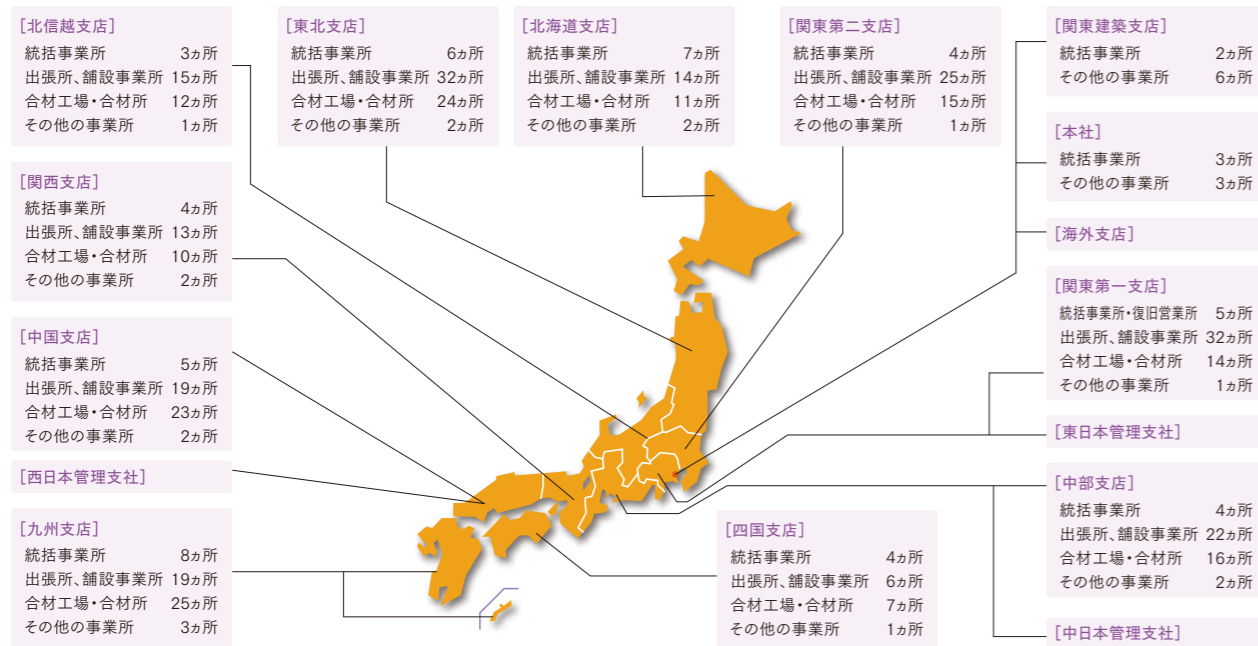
[北信越支店]
統括事業所 3ヵ所
出張所、舗設事業所 15ヵ所
合材工場・合材所 12ヵ所
その他の事業所 1ヵ所

[東北支店]
統括事業所 6ヵ所
出張所、舗設事業所 32ヵ所
合材工場・合材所 24ヵ所
その他の事業所 2ヵ所

[北海道支店]
統括事業所 7ヵ所
出張所、舗設事業所 14ヵ所
合材工場・合材所 11ヵ所
その他の事業所 2ヵ所

[関東第二支店]
統括事業所 4ヵ所
出張所、舗設事業所 25ヵ所
合材工場・合材所 15ヵ所
その他の事業所 1ヵ所

[関東建築支店]
統括事業所 2ヵ所
その他の事業所 6ヵ所

[本社]
統括事業所 3ヵ所
その他の事業所 3ヵ所

[海外支店]

[関東第一支店]
統括事業所・復旧営業所 5ヵ所
出張所、舗設事業所 32ヵ所
合材工場・合材所 14ヵ所
その他の事業所 1ヵ所

[東日本管理支社]

[関西支店]
統括事業所 4ヵ所
出張所、舗設事業所 13ヵ所
合材工場・合材所 10ヵ所
その他の事業所 2ヵ所

[中国支店]
統括事業所 5ヵ所
出張所、舗設事業所 19ヵ所
合材工場・合材所 23ヵ所
その他の事業所 2ヵ所

[西日本管理支社]

[九州支店]
統括事業所 8ヵ所
出張所、舗設事業所 19ヵ所
合材工場・合材所 25ヵ所
その他の事業所 3ヵ所

[四国支店]
統括事業所 4ヵ所
出張所、舗設事業所 6ヵ所
合材工場・合材所 7ヵ所
その他の事業所 1ヵ所

[中部支店]
統括事業所 4ヵ所
出張所、舗設事業所 22ヵ所
合材工場・合材所 16ヵ所
その他の事業所 2ヵ所

[中日本管理支社]